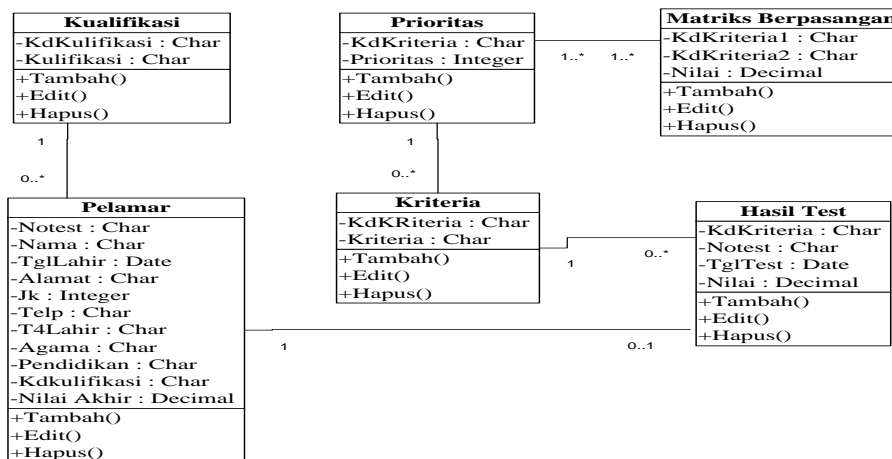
Kualifikasi
-KdKulifikasi : Char
-Kulifikasi : Char
+Tambah()
+Edit()
+Hapus()

1

0..*

Prioritas
-KdKriteria : Char
-Prioritas : Integer
+Tambah()
+Edit()
+Hapus()

1..*

1..*

Matriks Berpasangan
-KdKriteria1 : Char
-KdKriteria2 : Char
-Nilai : Decimal
+Tambah()
+Edit()
+Hapus()

1

0..*

Pelamar
-Notest : Char
-Nama : Char
-TglLahir : Date
-Alamat : Char
-Jk : Integer
-Telp : Char
-T4Lahir : Char
-Agama : Char
-Pendidikan : Char
-Kdkulifikasi : Char
-Nilai Akhir : Decimal
+Tambah()
+Edit()
+Hapus()

Kriteria
-KdKRiteria : Char
-Kriteria : Char
+Tambah()
+Edit()
+Hapus()

1

0..*

Hasil Test
-KdKriteria : Char
-Notest : Char
-TglTest : Date
-Nilai : Decimal
+Tambah()
+Edit()
+Hapus()

1

0..1